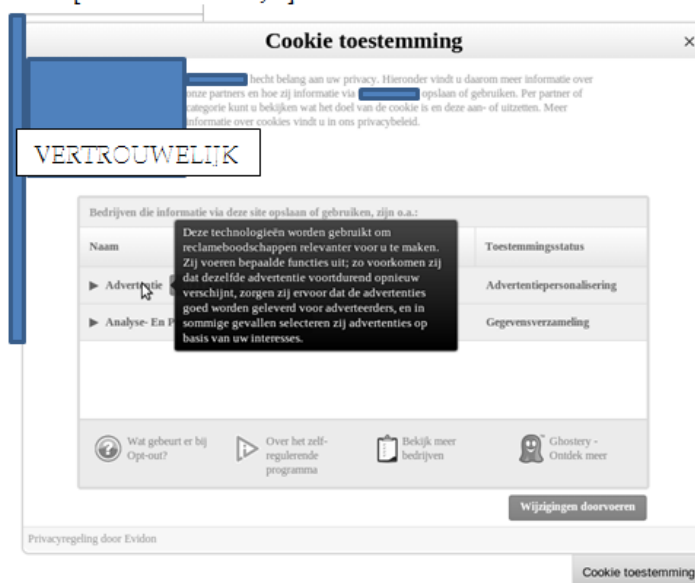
Cookie toestemming

×

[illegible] hecht belang aan uw privacy. Hieronder vindt u daarom meer informatie over onze partners en hoe zij informatie via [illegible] opslaan of gebruiken. Per partner of categorie kunt u bekijken wat het doel van de cookie is en deze aan- of uitzetten. Meer informatie over cookies vindt u in ons privacybeleid.

VERTROUWELIJK

Bedrijven die informatie via deze site opslaan of gebruiken, zijn o.a.:

| Naam | Toestemmingsstatus |
|---|---|
| ▶ Advertentie | Advertentiepersonalisering |
| ▶ Analyse- En P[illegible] | Gegevensverzameling |

Deze technologieën worden gebruikt om reclameboodschappen relevanter voor u te maken. Zij voeren bepaalde functies uit; zo voorkomen zij dat dezelfde advertentie voortdurend opnieuw verschijnt, zorgen zij ervoor dat de advertenties goed worden geleverd voor adverteerders, en in sommige gevallen selecteren zij advertenties op basis van uw interesses.

Wat gebeurt er bij Opt-out?

Over het zelf-regulerende programma

Bekijk meer bedrijven

Ghostery - Ontdek meer

Wijzigingen doorvoeren

Privacyregeling door Evidon

Cookie toestemming